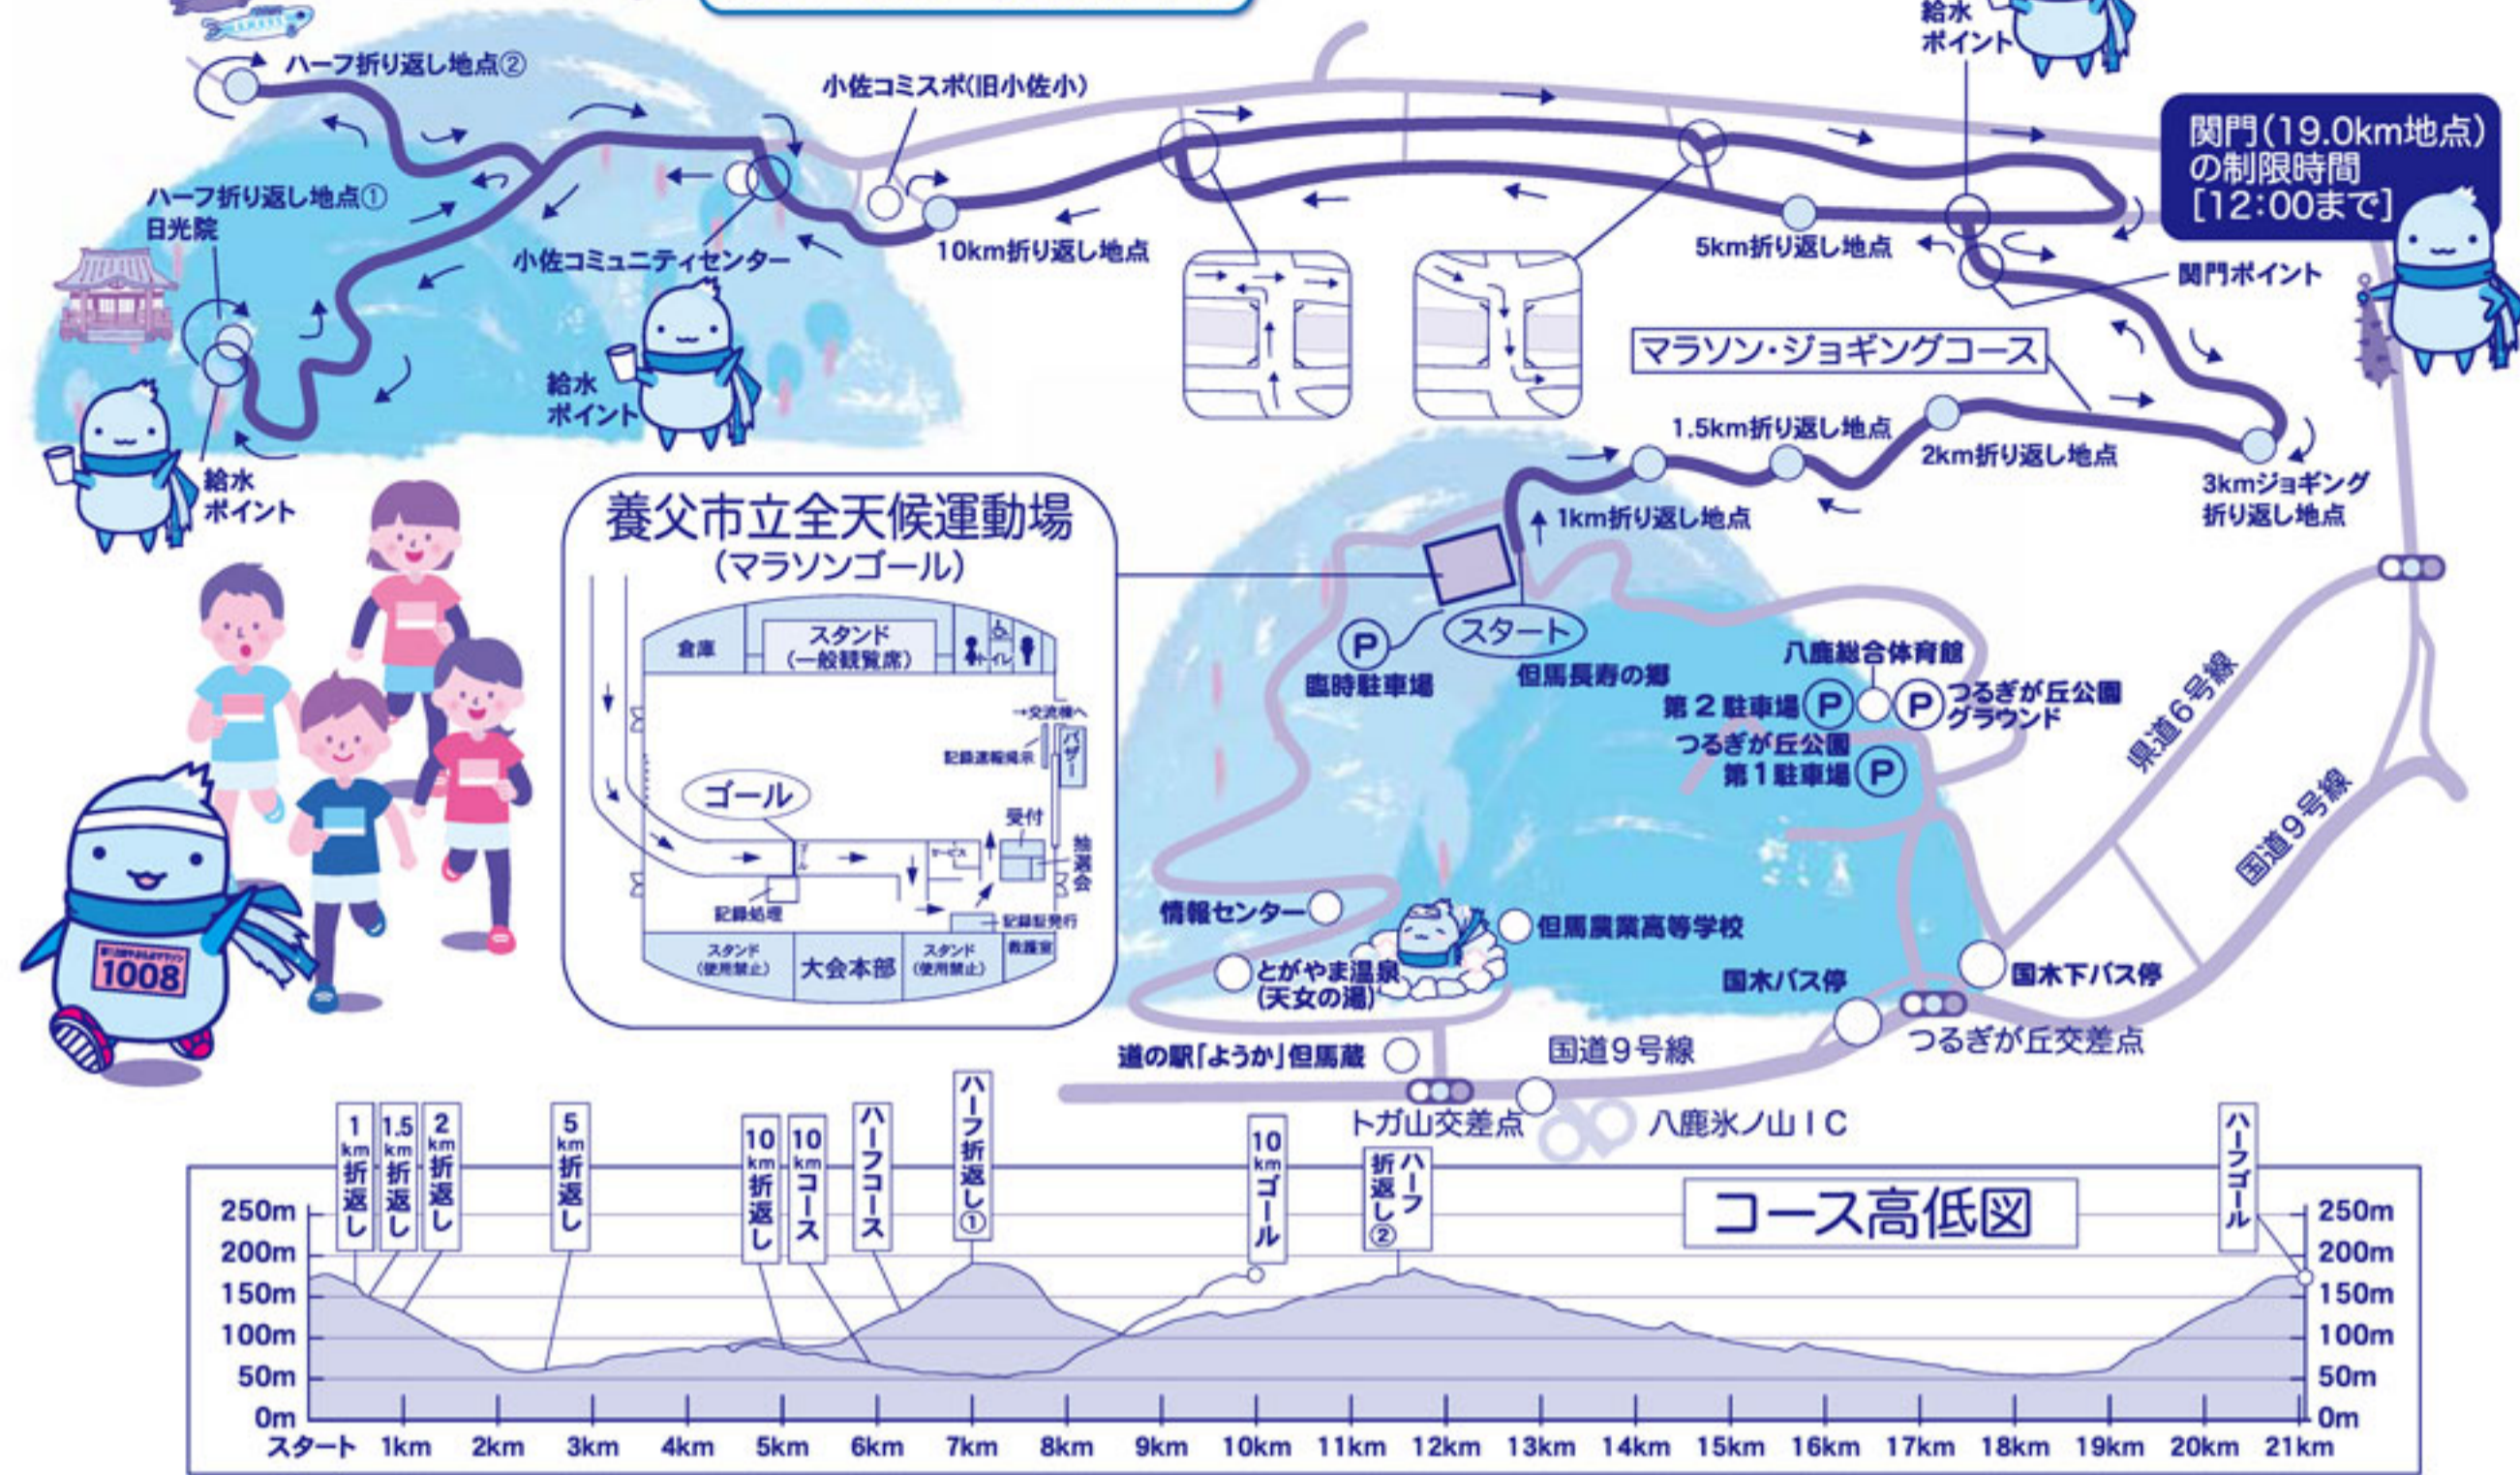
ハーフ折り返し地点②

小佐コミスポ(旧小佐小)

給水ポイント

関門(19.0km地点)の制限時間[12:00まで]

ハーフ折り返し地点①
日光院

小佐コミュニティセンター

10km折り返し地点

5km折り返し地点

関門ポイント

マラソン・ジョギングコース

給水ポイント

給水ポイント

1.5km折り返し地点

2km折り返し地点

3kmジョギング折り返し地点

1km折り返し地点

養父市立全天候運動場
(マラソンゴール)

倉庫
スタンド
(一般観覧席)
トイレ
→交流棟へ
記録速報掲示
バザー
ゴール
受付
抽選会
記録処理
サービス
記録証発行
スタンド
(使用禁止)
大会本部
スタンド
(使用禁止)
救護室

スタート

臨時駐車場

但馬長寿の郷

八鹿総合体育館

第2駐車場

つるぎが丘公園グラウンド

つるぎが丘公園第1駐車場

県道6号線

国道9号線

情報センター

但馬農業高等学校

とがやま温泉(天女の湯)

国木バス停

国木下バス停

つるぎが丘交差点

道の駅「ようか」但馬蔵

国道9号線

トガ山交差点

八鹿氷ノ山IC

1008

| 1km折返し | 1.5km折返し | 2km折返し | 5km折返し | 10km折返し | 10kmコース | ハーフコース | ハーフ折返し① | 10kmゴール | ハーフ折返し② | ハーフゴール |

コース高低図

250m
200m
150m
100m
50m
0m

スタート 1km 2km 3km 4km 5km 6km 7km 8km 9km 10km 11km 12km 13km 14km 15km 16km 17km 18km 19km 20km 21km